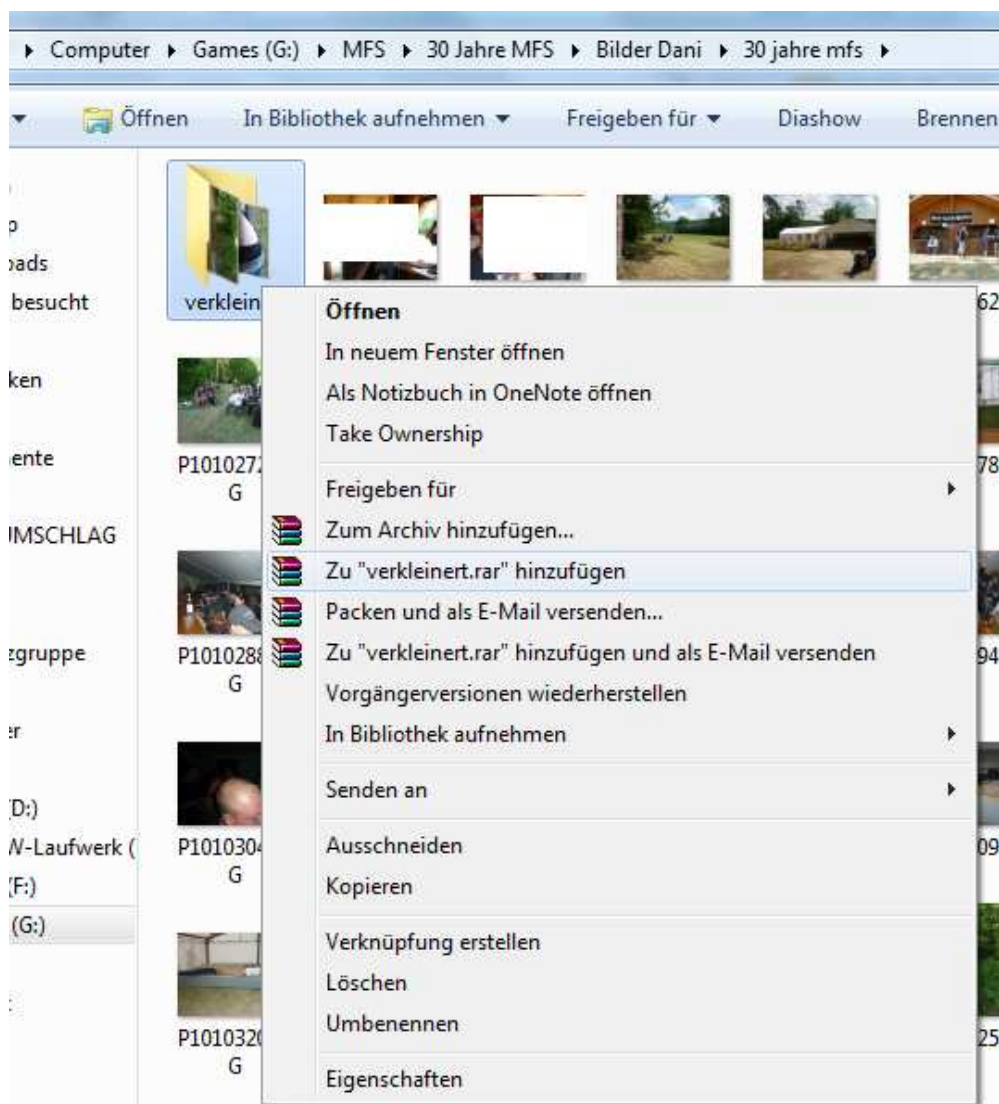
▸ Computer ▸ Games (G:) ▸ MFS ▸ 30 Jahre MFS ▸ Bilder Dani ▸ 30 jahre mfs ▸

Öffnen   In Bibliothek aufnehmen ▾   Freigeben für ▾   Diashow   Brennen

p
oads
besucht
ken
ente
UMSCHLAG
zgruppe
er
(D:)
W-Laufwerk (
(F:)
(G:)

verklein
62
P1010272
G
78
P1010288
G
94
P1010304
G
09
P1010320
G
25

Öffnen
In neuem Fenster öffnen
Als Notizbuch in OneNote öffnen
Take Ownership
Freigeben für
Zum Archiv hinzufügen...
Zu "verkleinert.rar" hinzufügen
Packen und als E-Mail versenden...
Zu "verkleinert.rar" hinzufügen und als E-Mail versenden
Vorgängerversionen wiederherstellen
In Bibliothek aufnehmen
Senden an
Ausschneiden
Kopieren
Verknüpfung erstellen
Löschen
Umbenennen
Eigenschaften